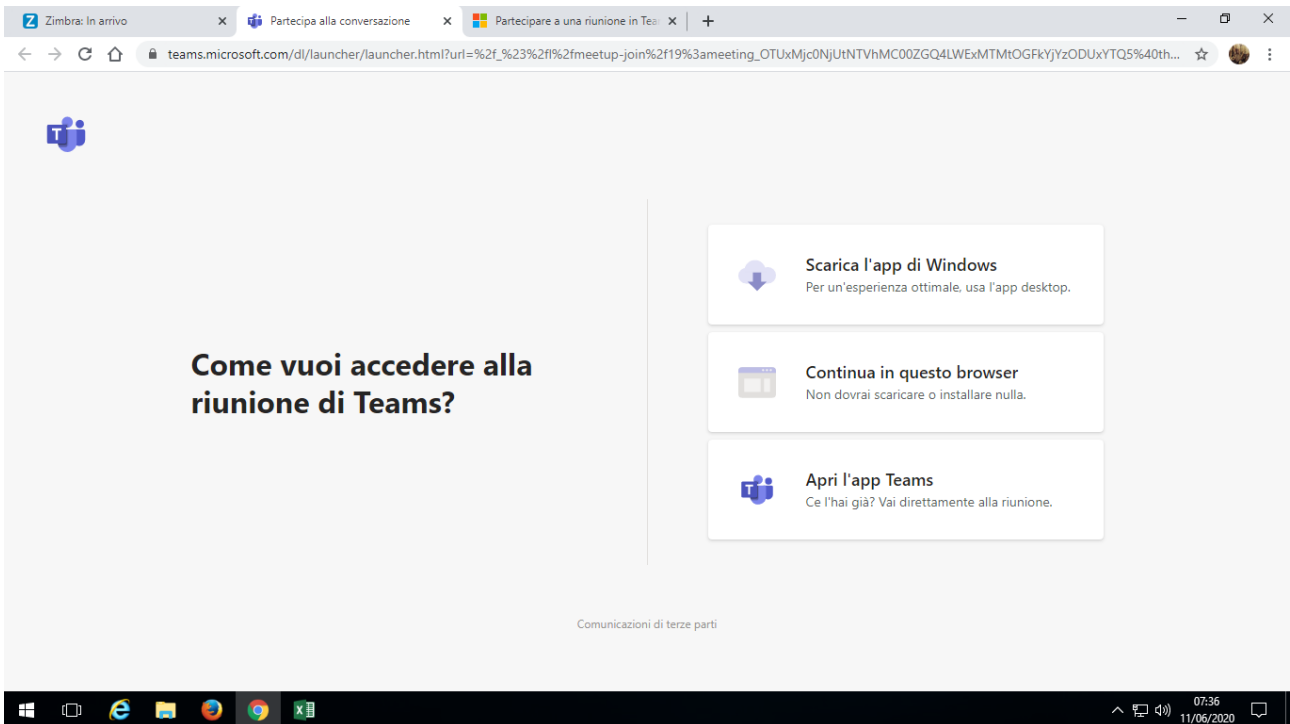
Zimbra: In arrivo
Partecipa alla conversazione
Partecipare a una riunione in Tea

teams.microsoft.com/dl/launcher/launcher.html?url=%2f_%23%2fl%2fmeetup-join%2f19%3ameeting_OTUxMjc0NjUtNTVhMC00ZGQ4LWExMTMtOGFkYjYzODUxYTQ5%40th...

Come vuoi accedere alla riunione di Teams?

Scarica l'app di Windows
Per un'esperienza ottimale, usa l'app desktop.

Continua in questo browser
Non dovrai scaricare o installare nulla.

Apri l'app Teams
Ce l'hai già? Vai direttamente alla riunione.

Comunicazioni di terze parti

07:36
11/06/2020